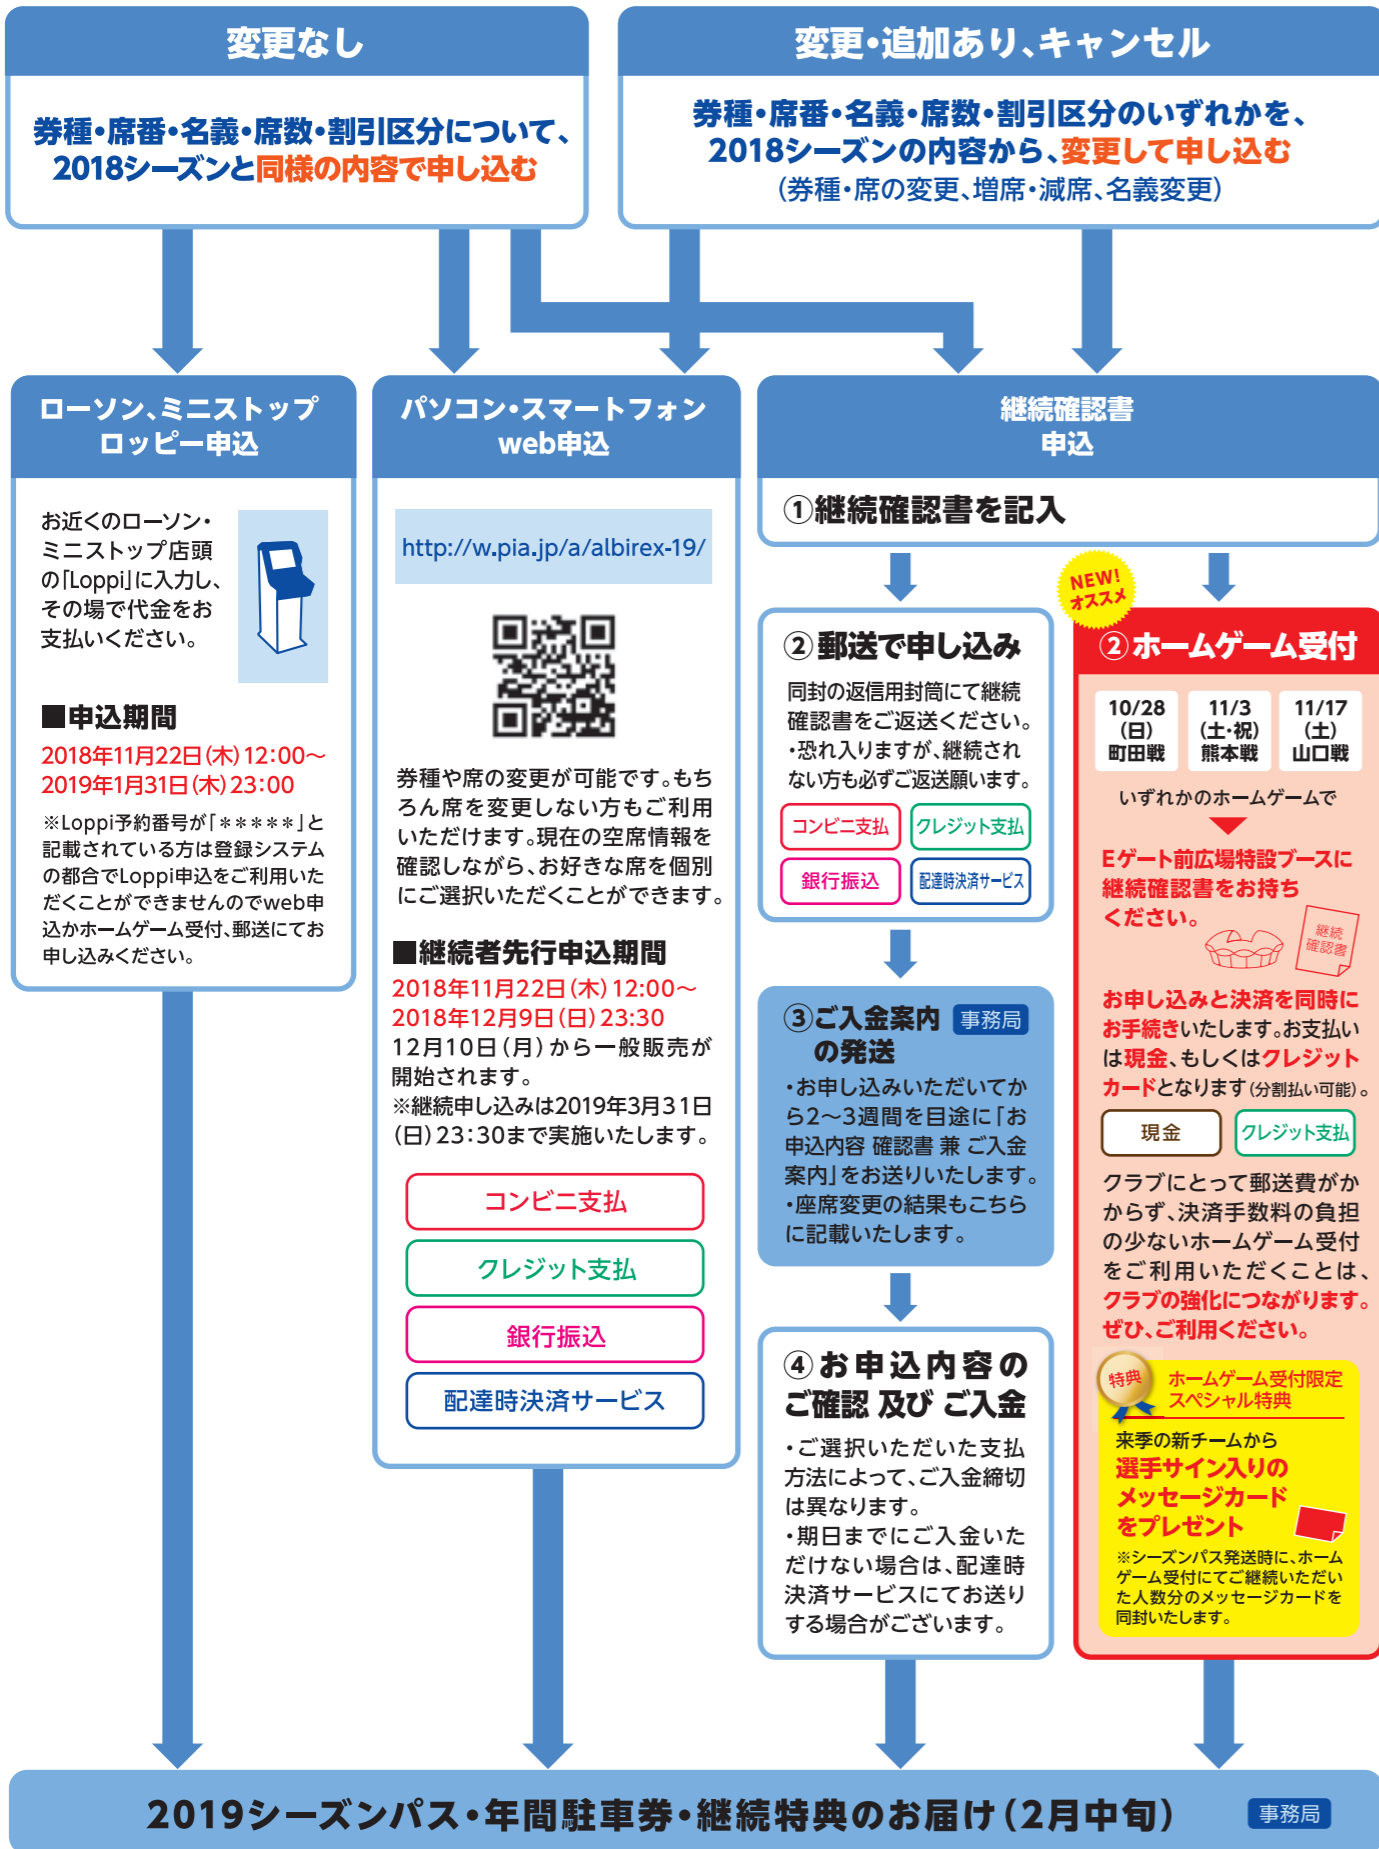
変更なし

券種・席番・名義・席数・割引区分について、2018シーズンと同様の内容で申し込む

変更・追加あり、キャンセル

券種・席番・名義・席数・割引区分のいずれかを、2018シーズンの内容から、変更して申し込む
(券種・席の変更、増席・減席、名義変更)

ローソン、ミニストップ
ロッピー申込

お近くのローソン・ミニストップ店頭の「Loppi」に入力し、その場で代金をお支払いください。

■申込期間
2018年11月22日(木)12:00〜
2019年1月31日(木)23:00
※Loppi予約番号が「*****」と記載されている方は登録システムの都合でLoppi申込をご利用いただくことができませんのでweb申込かホームゲーム受付、郵送にてお申し込みください。

パソコン・スマートフォン
web申込

http://w.pia.jp/a/albirex-19/

券種や席の変更が可能です。もちろん席を変更しない方もご利用いただけます。現在の空席情報を確認しながら、お好きな席を個別にご選択いただくことができます。

■継続者先行申込期間
2018年11月22日(木)12:00〜
2018年12月9日(日)23:30
12月10日(月)から一般販売が開始されます。
※継続申し込みは2019年3月31日(日)23:30まで実施いたします。

コンビニ支払
クレジット支払
銀行振込
配達時決済サービス

継続確認書
申込

①継続確認書を記入

②郵送で申し込み
同封の返信用封筒にて継続確認書をご返送ください。
・恐れ入りますが、継続されない方も必ずご返送願います。

コンビニ支払
クレジット支払
銀行振込
配達時決済サービス

③ご入金案内の発送 事務局
・お申し込みいただいてから2〜3週間を目途に「お申込内容 確認書 兼 ご入金案内」をお送りいたします。
・座席変更の結果もこちらに記載いたします。

④お申込内容のご確認 及び ご入金
・ご選択いただいた支払方法によって、ご入金締切は異なります。
・期日までにご入金いただけない場合は、配達時決済サービスにてお送りする場合がございます。

NEW! オススメ
②ホームゲーム受付

| 10/28 (日) 町田戦 | 11/3 (土・祝) 熊本戦 | 11/17 (土) 山口戦 |
|---|---|---|

いずれかのホームゲームで
Eゲート前広場特設ブースに継続確認書をお持ちください。
継続確認書
お申し込みと決済を同時にお手続きいたします。お支払いは現金、もしくはクレジットカードとなります(分割払い可能)。

現金
クレジット支払

クラブにとって郵送費がかからず、決済手数料の負担の少ないホームゲーム受付をご利用いただくことは、クラブの強化につながります。ぜひ、ご利用ください。

特典
ホームゲーム受付限定スペシャル特典
来季の新チームから選手サイン入りのメッセージカードをプレゼント
※シーズンパス発送時に、ホームゲーム受付にてご継続いただいた人数分のメッセージカードを同封いたします。

2019シーズンパス・年間駐車券・継続特典のお届け(2月中旬) 事務局